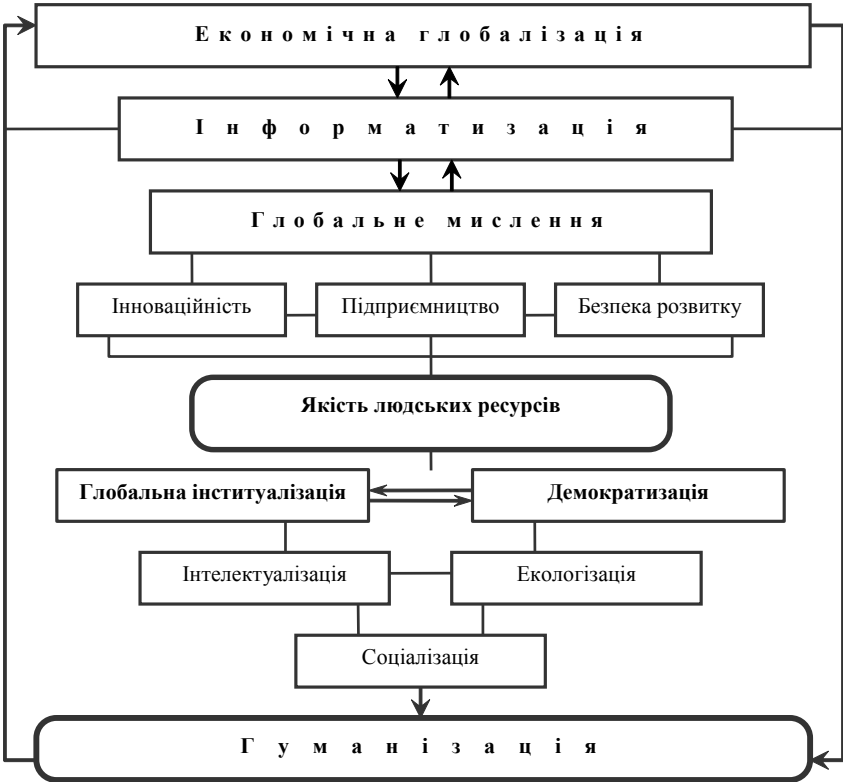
Економічна глобалізація

Інформатизація

Глобальне мислення

Інноваційність

Підприємництво

Безпека розвитку

Якість людських ресурсів

Глобальна інституалізація

Демократизація

Інтелектуалізація

Екологізація

Соціалізація

Гуманізація